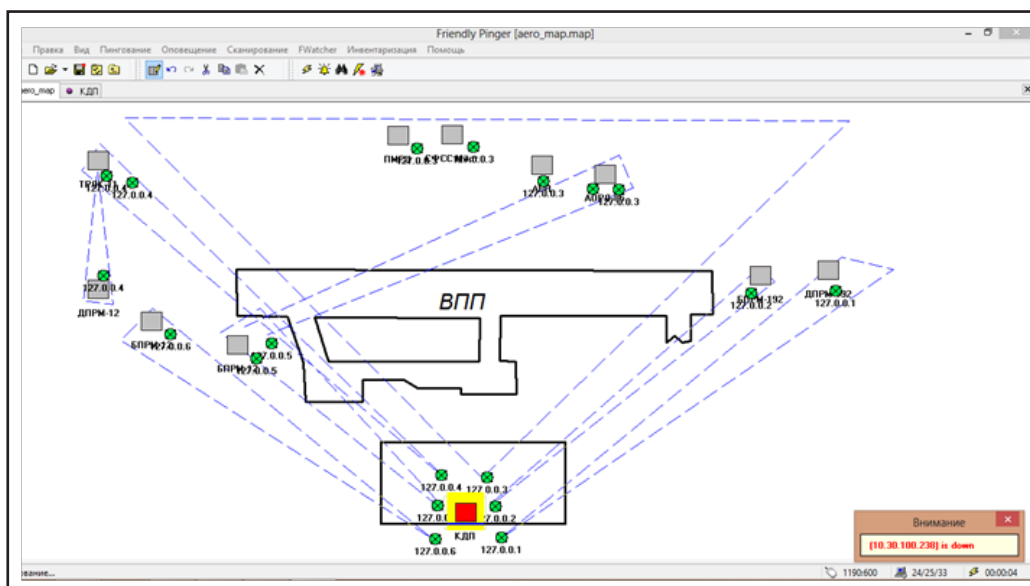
Friendly Pinger [aero_map.map]

Правка Вид Пингование Оповещение Сканирование FWatcher Инвентаризация Помощь

aero_map КДП

ТРМ
127.0.0.4
127.0.0.4

ПМ
127.0.0.3
СУСС
127.0.0.3

АП
127.0.0.3
АП
127.0.0.3

127.0.0.4
ДПРМ-12

ВПП

БПРМ
127.0.0.6

БАРМ
127.0.0.5
127.0.0.5

БПРМ-192
127.0.0.2

ДПРМ-192
127.0.0.1

127.0.0.4
127.0.0.3
127.0.0.
127.0.0.2
КДП
127.0.0.6
127.0.0.1

Внимание
[10.30.100.238] is down

ование...
1190:600
24/25/33
00:00:04